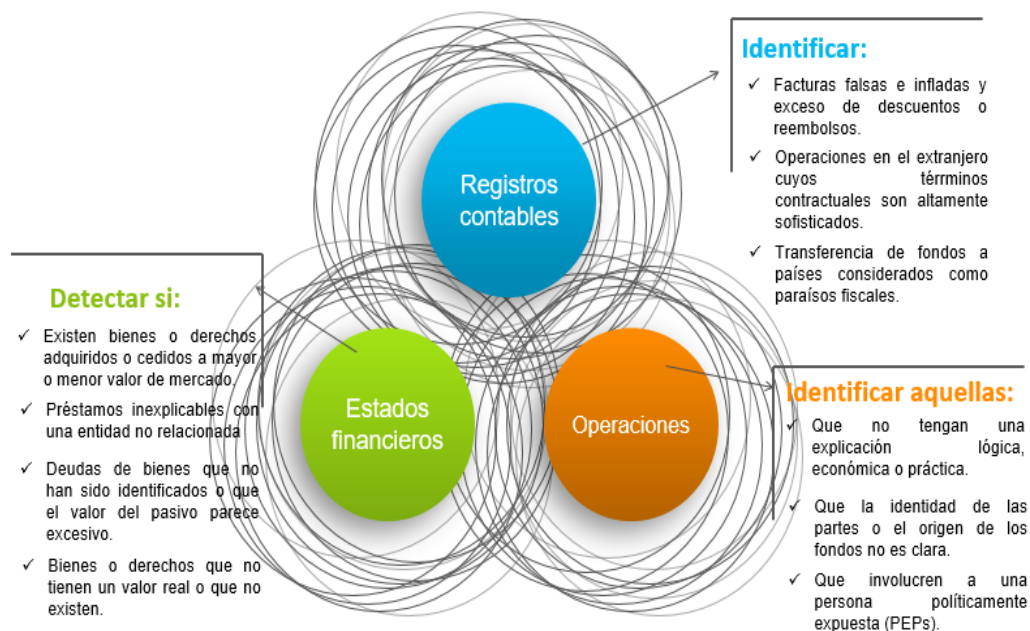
Identificar:

✓ Facturas falsas e infladas y exceso de descuentos o reembolsos.

✓ Operaciones en el extranjero cuyos térrminos contractuales son altamente sofisticados.

✓ Transferencia de fondos a países considerados como paraísos fiscales.

Registros contables

Detectar si:

✓ Existen bienes o derechos adquiridos o cedidos a mayor o menor valor de mercado.

✓ Préstamos inexplicables con una entidad no relacionada

✓ Deudas de bienes que no han sido identificados o que el valor del pasivo parece excesivo.

✓ Bienes o derechos que no tienen un valor real o que no existen.

Estados financieros

Operaciones

Identificar aquellas:

✓ Que no tengan una explicación lógica, económica o práctica.

✓ Que la identidad de las partes o el origen de los fondos no es clara.

✓ Que involucren a una persona políticamente expuesta (PEPs).